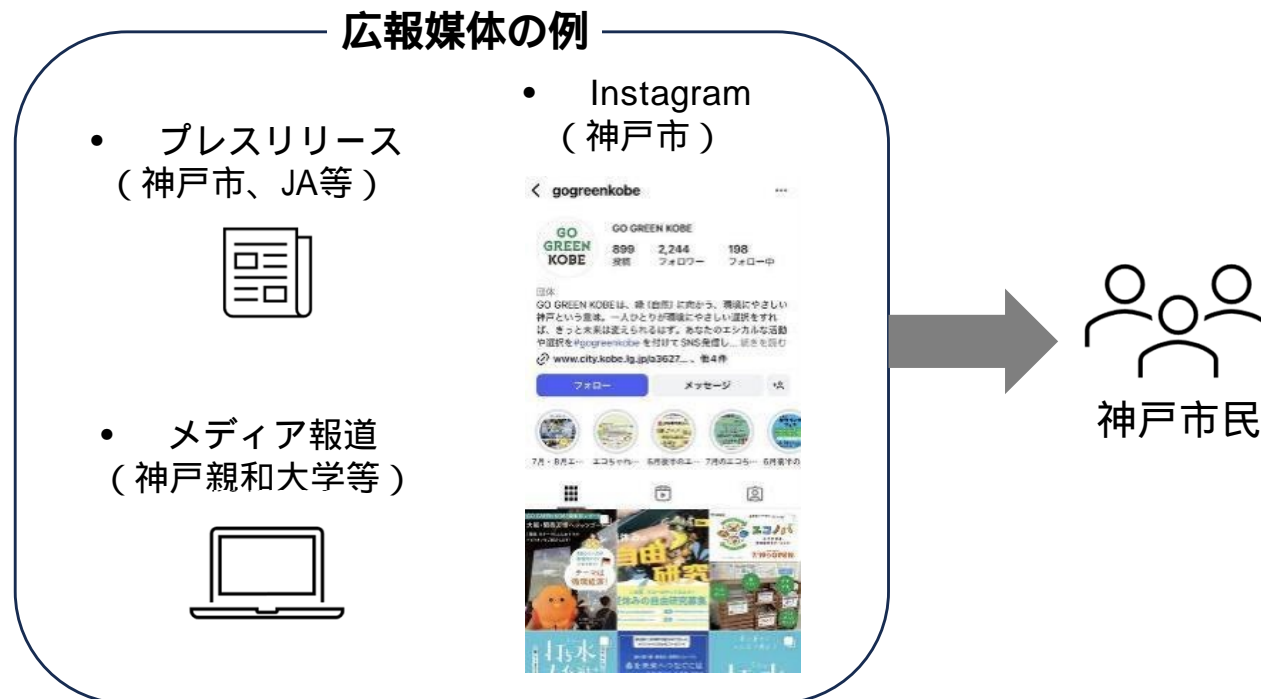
広報媒体の例

• プレスリリース
（神戸市、JA等）

• メディア報道
（神戸親和大学等）

• Instagram
（神戸市）

< gogreenkobe

GO GREEN KOBE

GO GREEN KOBE

899 投稿 2,244 フォロワー 198 フォロー中

団体
GO GREEN KOBEは、緑（自然）に向かう、環境にやさしい神戸という意味。一人ひとりが環境にやさしい選択をすれば、きっと未来は変えられるはず。あなたのエシカルな活動や選択を#gogreenkobe を付けて SNS発信し… 続きを読む

www.city.kobe.lg.jp/a3627… 他4件

フォロー メッセージ

7月・8月エ… エコちゃや… 6月皆学のエ… 7月のエコら… 6月皆学の

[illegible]

自由研究

エコノバ

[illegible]

神戸市民